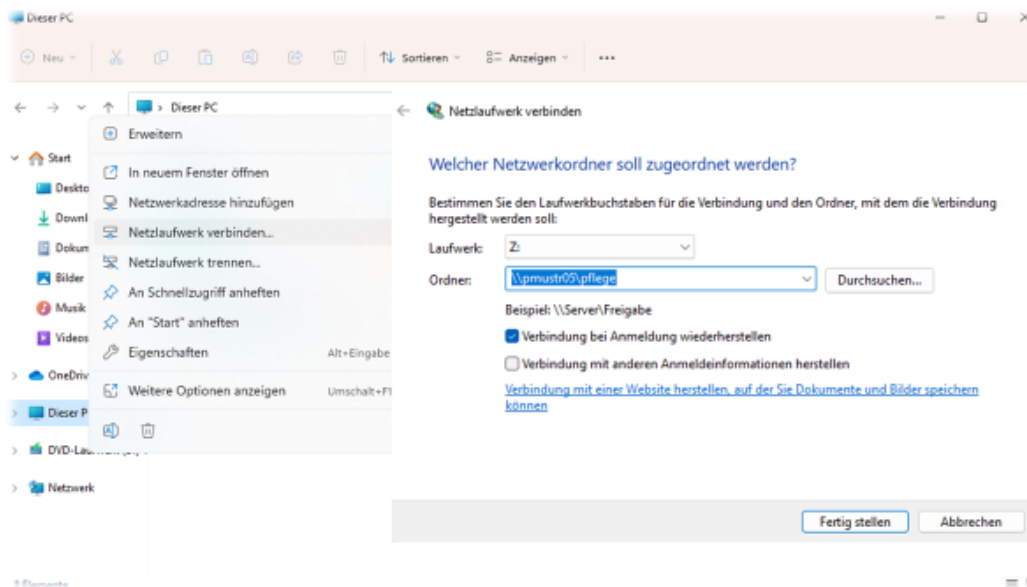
Dieser PC

Neu Sortieren Anzeigen ...

Dieser PC

Start
Deskto
Downl
Dokum
Bilder
Musik
Videos
OneDriv
Dieser P
DVD-Lau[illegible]
Netzwerk

Erweitern
In neuem Fenster öffnen
Netzwerkadresse hinzufügen
Netzlaufwerk verbinden...
Netzlaufwerk trennen...
An Schnellzugriff anheften
An "Start" anheften
Eigenschaften Alt+Eingabe
Weitere Optionen anzeigen Umschalt+F1

Netzlaufwerk verbinden

Welcher Netzwerkordner soll zugeordnet werden?

Bestimmen Sie den Laufwerkbuchstaben für die Verbindung und den Ordner, mit dem die Verbindung hergestellt werden soll:

Laufwerk: Z:
Ordner: \\pmustr05\pflege Durchsuchen...
Beispiel: \\Server\Freigabe
Verbindung bei Anmeldung wiederherstellen
Verbindung mit anderen Anmeldeinformationen herstellen
Verbindung mit einer Website herstellen, auf der Sie Dokumente und Bilder speichern können

Fertig stellen Abbrechen

1 Elemente